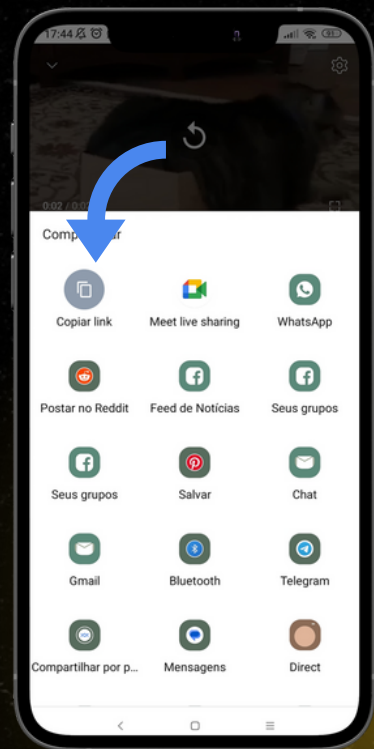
17:44

0:02 / 0:0

Comp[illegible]ar

Copiar link

Meet live sharing

WhatsApp

Postar no Reddit

Feed de Notícias

Seus grupos

Seus grupos

Salvar

Chat

Gmail

Bluetooth

Telegram

Compartilhar por p...

Mensagens

Direct